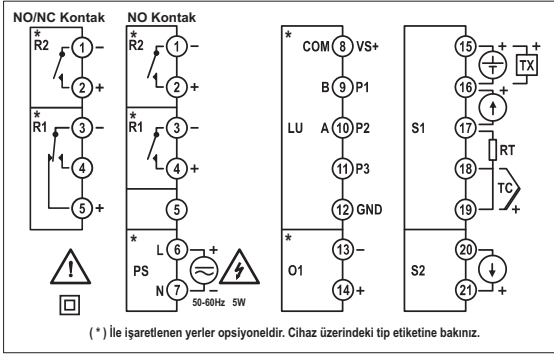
NO/NC Kontak

NO Kontak

*
R2
1 –
2 +

*
R1
3 –
4
5 +

*
R2
1 –
2 +

*
R1
3 –
4 +

5

*
PS
L 6 +
N 7 –
50-60Hz 5W

*
COM 8 VS+
B 9 P1
LU A 10 P2
11 P3
12 GND

*
O1
13 –
14 +

S1
15 +
16 +
17
18
19
TX
RT
TC
+

S2
20
21 +

( * ) İle işaretlenen yerler opsiyoneldir. Cihaz üzerindeki tip etiketine bakınız.